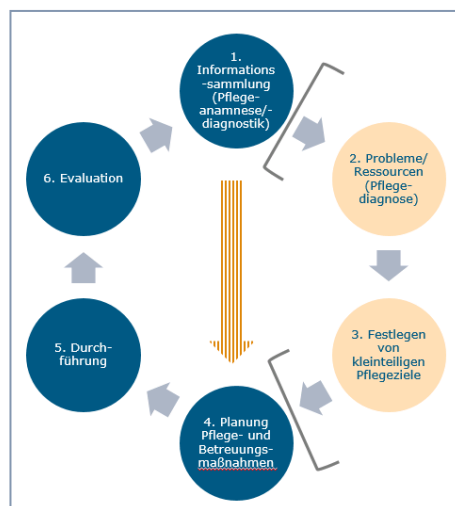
1. Informations-sammlung (Pflege-anamnese/-diagnostik)

2. Probleme/ Ressourcen (Pflege-diagnose)

3. Festlegen von kleinteiligen Pflegeziele

4. Planung Pflege- und Betreuungs-maßnahmen

5. Durch-führung

6. Evaluation